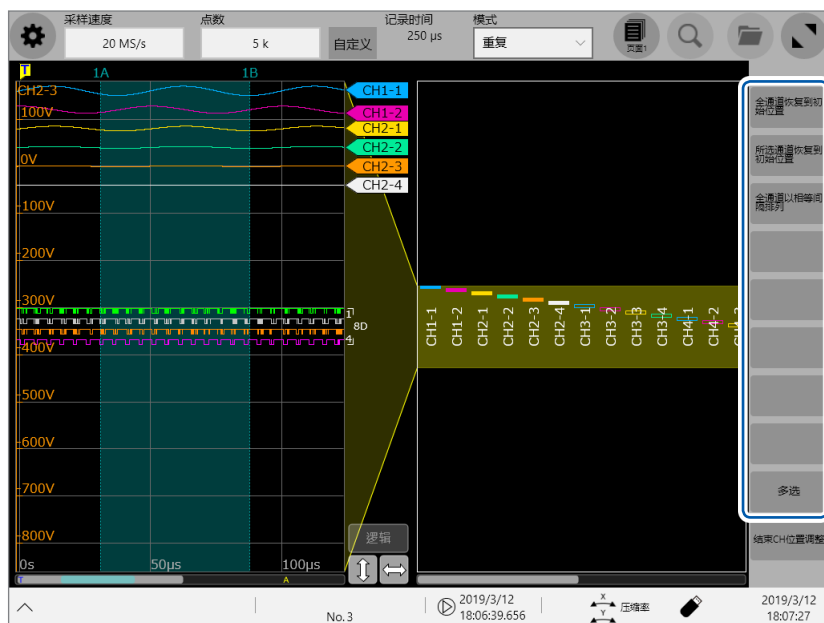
采样速度
20 MS/s
点数
5 k
自定义
记录时间
250 µs
模式
重复
页面1

T
1A
1B
CH2-3
100V
0V
-100V
-200V
-300V
-400V
-500V
-600V
-700V
-800V
0s
50µs
100µs
CH1-1
CH1-2
CH2-1
CH2-2
CH2-3
CH2-4
8D
逻辑

CH1-1
CH1-2
CH2-1
CH2-2
CH2-3
CH2-4
CH3-1
CH3-2
CH3-3
CH3-4
CH4-1
CH4-2

全通道恢复到初始位置
所选通道恢复到初始位置
全通道以相等间隔排列
多选
结束CH位置调整

No.3
2019/3/12 18:06:39.656
压缩率
2019/3/12 18:07:27